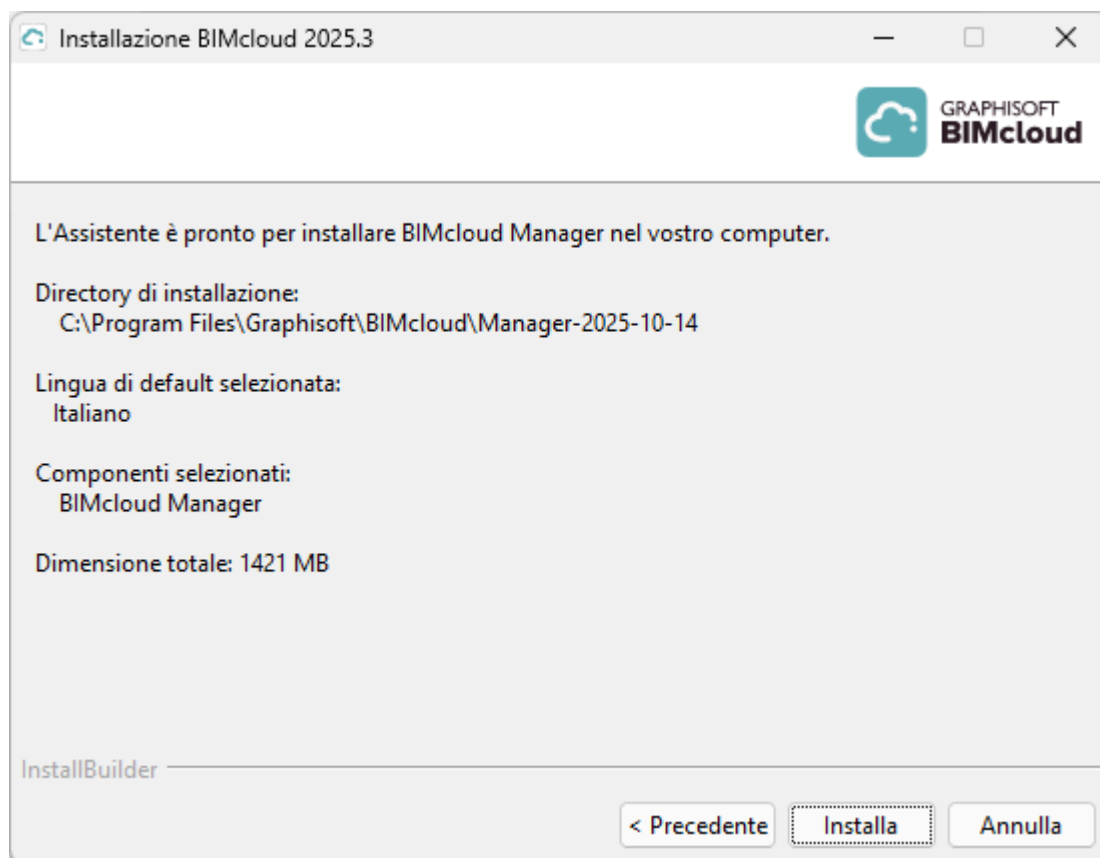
Installazione BIMcloud 2025.3

GRAPHISOFT
BIMcloud

L'Assistente è pronto per installare BIMcloud Manager nel vostro computer.

Directory di installazione:
C:\Program Files\Graphisoft\BIMcloud\Manager-2025-10-14

Lingua di default selezionata:
Italiano

Componenti selezionati:
BIMcloud Manager

Dimensione totale: 1421 MB

InstallBuilder

< Precedente
Installa
Annulla